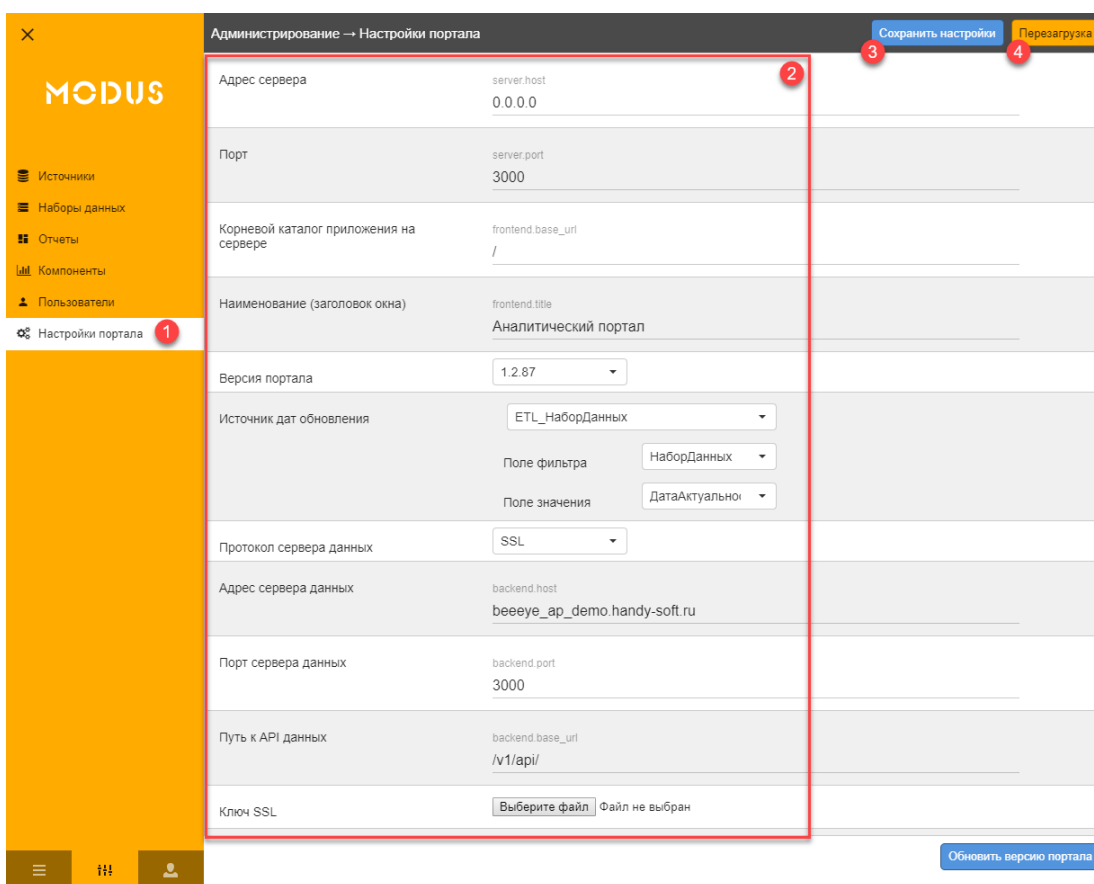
×

MODUS

Источники
Наборы данных
Отчеты
Компоненты
Пользователи
Настройки портала 1

Администрирование → Настройки портала

Сохранить настройки 3
Перезагрузка 4

2

Адрес сервера
server.host
0.0.0.0

Порт
server.port
3000

Корневой каталог приложения на сервере
frontend.base_url
/

Наименование (заголовок окна)
frontend.title
Аналитический портал

Версия портала
1.2.87

Источник дат обновления
ETL_НаборДанных
Поле фильтра
НаборДанных
Поле значения
ДатаАктуально

Протокол сервера данных
SSL

Адрес сервера данных
backend.host
beeeye_ap_demo.handy-soft.ru

Порт сервера данных
backend.port
3000

Путь к API данных
backend.base_url
/v1/api/

Ключ SSL
Выберите файл Файл не выбран

Обновить версию портала